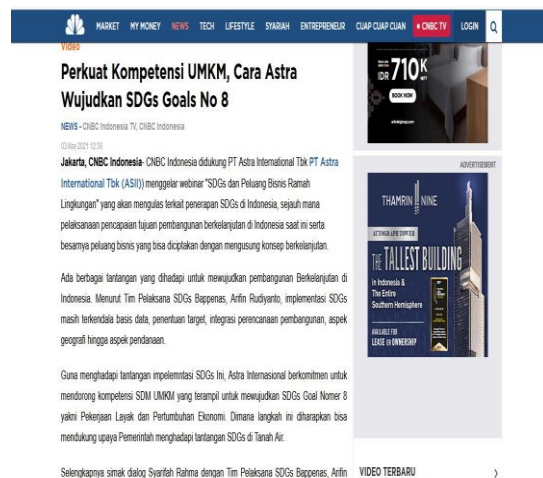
MARKET MY MONEY NEWS TECH LIFESTYLE SYARIAH ENTREPRENEUR CUAP CUAP CUAN CNBC TV LOGIN

Video

Perkuat Kompetensi UMKM, Cara Astra Wujudkan SDGs Goals No 8

NEWS - CNBC Indonesia TV, CNBC Indonesia

03 May 2021 12:39

Jakarta, CNBC Indonesia- CNBC Indonesia didukung PT Astra International Tbk PT Astra International Tbk (ASII)) menggelar webinar "SDGs dan Peluang Bisnis Ramah Lingkungan" yang akan mengulas terkait penerapan SDGs di Indonesia, sejauh mana pelaksanaan pencapaian tujuan pembangunan berkelanjutan di Indonesia saat ini serta besarnya peluang bisnis yang bisa diciptakan dengan mengusung konsep berkelanjutan.

Ada berbagai tantangan yang dihadapi untuk mewujudkan pembangunan Berkelanjutan di Indonesia. Menurut Tim Pelaksana SDGs Bappenas, Arifin Rudiyanto, implementasi SDGs masih terkendala basis data, penentuan target, integrasi perencanaan pembangunan, aspek geografi hingga aspek pendanaan.

Guna menghadapi tantangan impelemntasi SDGs Ini, Astra Internasional berkomitmen untuk mendorong kompetensi SDM UMKM yang terampil untuk mewujudkan SDGs Goal Nomer 8 yakni Pekerjaan Layak dan Pertumbuhan Ekonomi. Dimana langkah ini diharapkan bisa mendukung upaya Pemerintah menghadapi tantangan SDGs di Tanah Air.

Selengkapnya simak dialog Syarifah Rahma dengan Tim Pelaksana SDGs Bappenas, Arifin

IDR 710K

BOOK NOW

ADVERTISEMENT

THAMRIN NINE

AUTOGRAPH TOWER

THE TALLEST BUILDING

in Indonesia & The Entire Southern Hemisphere

AVAILABLE FOR LEASE OR OWNERSHIP

VIDEO TERBARU